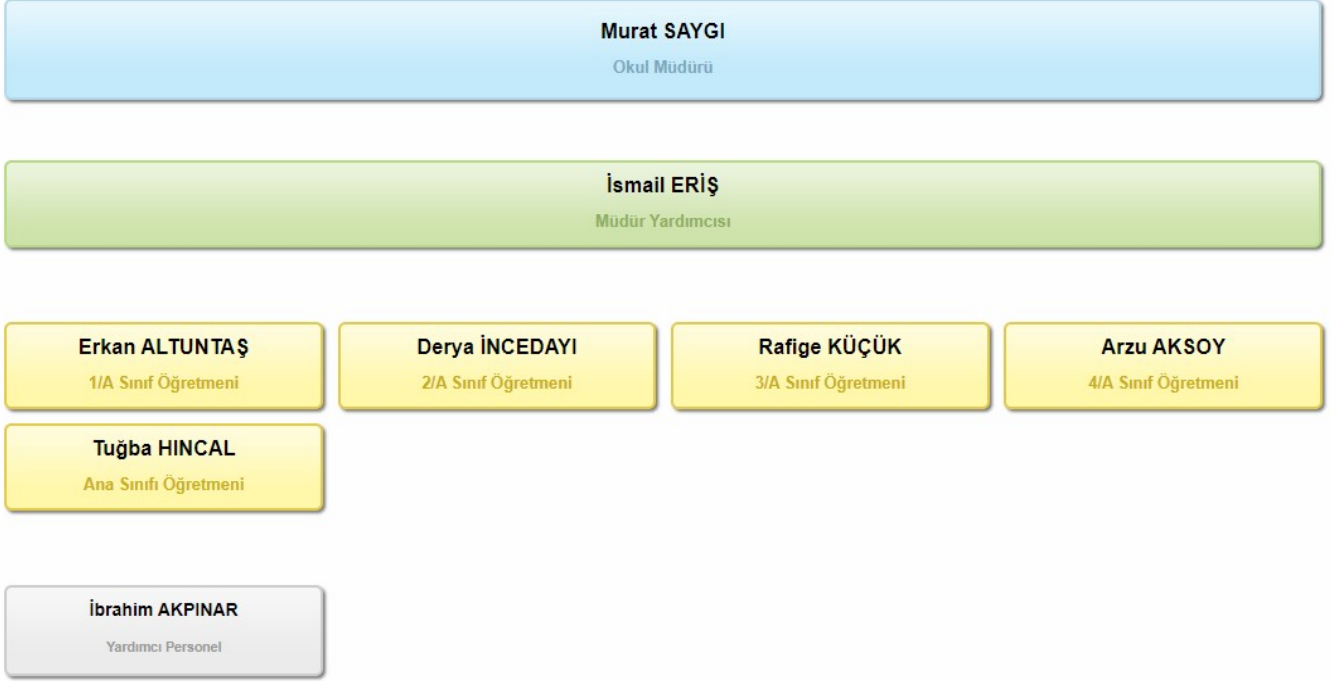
Murat SAYGI
Okul Müdürü

İsmail ERİŞ
Müdür Yardımcısı

Erkan ALTUNTAŞ
1/A Sınıf Öğretmeni

Derya İNCEDAYI
2/A Sınıf Öğretmeni

Rafige KÜÇÜK
3/A Sınıf Öğretmeni

Arzu AKSOY
4/A Sınıf Öğretmeni

Tuğba HINCAL
Ana Sınıfı Öğretmeni

İbrahim AKPINAR
Yardımcı Personel